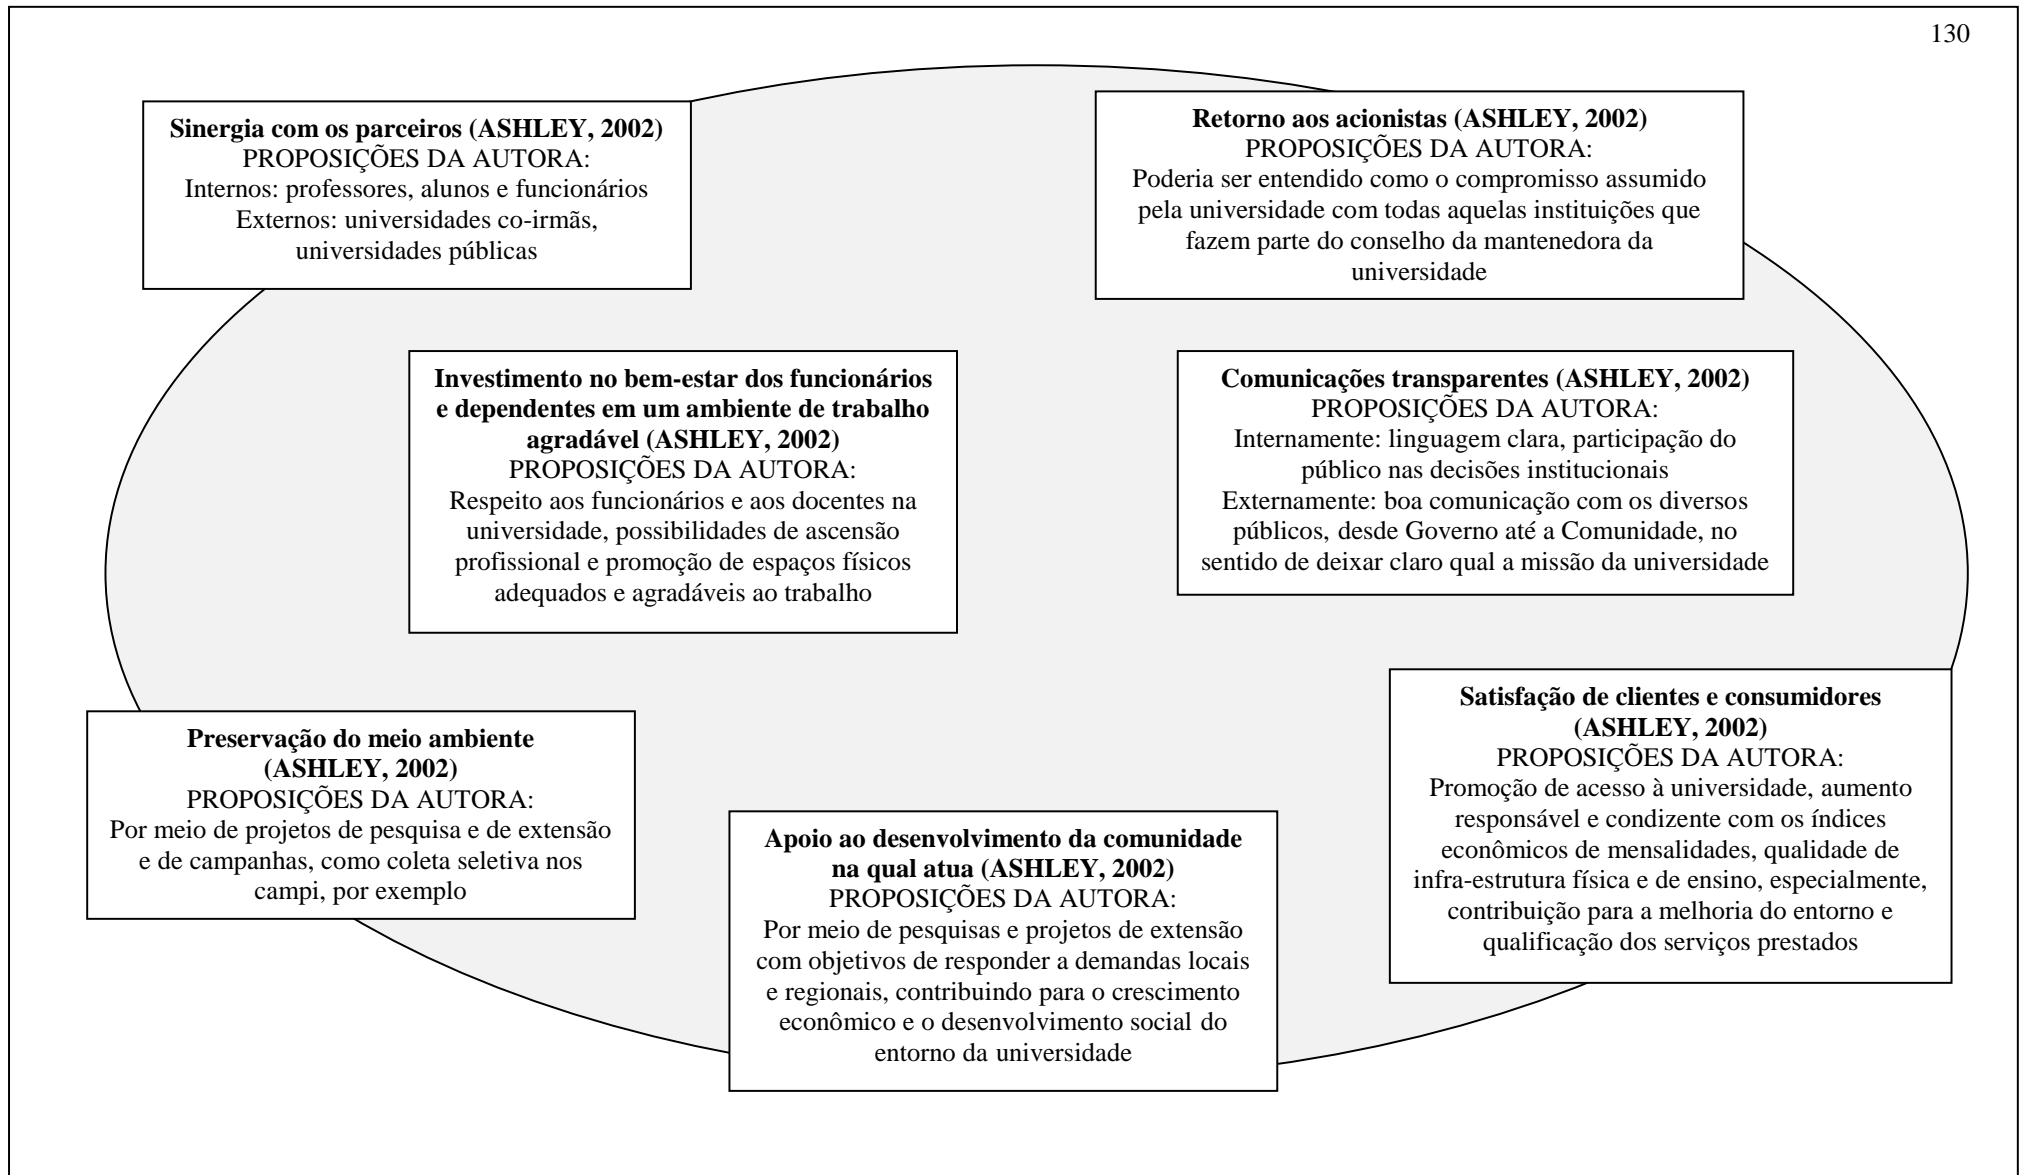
130

**Sinergia com os parceiros (ASHLEY, 2002)**
PROPOSIÇÕES DA AUTORA:
Internos: professores, alunos e funcionários
Externos: universidades co-irmãs, universidades públicas

**Retorno aos acionistas (ASHLEY, 2002)**
PROPOSIÇÕES DA AUTORA:
Poderia ser entendido como o compromisso assumido pela universidade com todas aquelas instituições que fazem parte do conselho da mantenedora da universidade

**Investimento no bem-estar dos funcionários e dependentes em um ambiente de trabalho agradável (ASHLEY, 2002)**
PROPOSIÇÕES DA AUTORA:
Respeito aos funcionários e aos docentes na universidade, possibilidades de ascensão profissional e promoção de espaços físicos adequados e agradáveis ao trabalho

**Comunicações transparentes (ASHLEY, 2002)**
PROPOSIÇÕES DA AUTORA:
Internamente: linguagem clara, participação do público nas decisões institucionais
Externamente: boa comunicação com os diversos públicos, desde Governo até a Comunidade, no sentido de deixar claro qual a missão da universidade

**Preservação do meio ambiente (ASHLEY, 2002)**
PROPOSIÇÕES DA AUTORA:
Por meio de projetos de pesquisa e de extensão e de campanhas, como coleta seletiva nos campi, por exemplo

**Apoio ao desenvolvimento da comunidade na qual atua (ASHLEY, 2002)**
PROPOSIÇÕES DA AUTORA:
Por meio de pesquisas e projetos de extensão com objetivos de responder a demandas locais e regionais, contribuindo para o crescimento econômico e o desenvolvimento social do entorno da universidade

**Satisfação de clientes e consumidores (ASHLEY, 2002)**
PROPOSIÇÕES DA AUTORA:
Promoção de acesso à universidade, aumento responsável e condizente com os índices econômicos de mensalidades, qualidade de infra-estrutura física e de ensino, especialmente, contribuição para a melhoria do entorno e qualificação dos serviços prestados